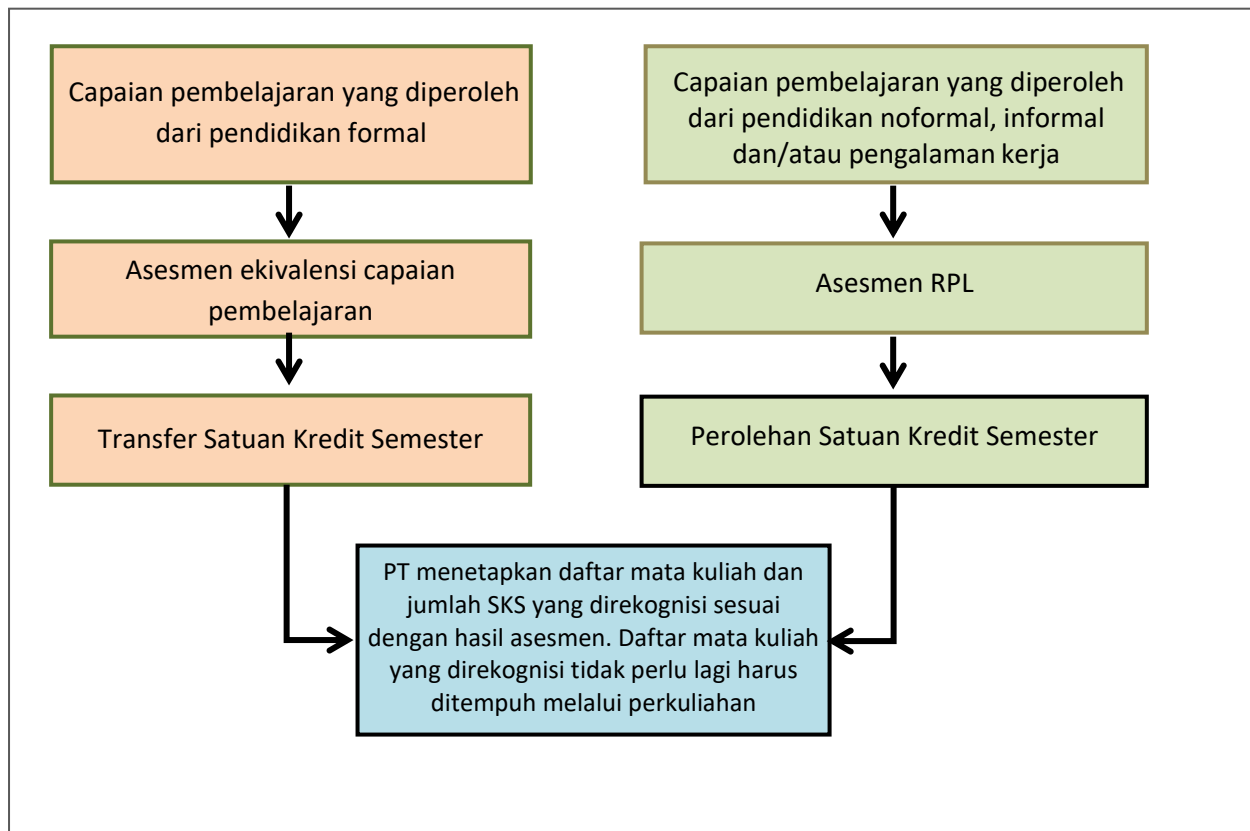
Capaian pembelajaran yang diperoleh dari pendidikan formal

Asesmen ekivalensi capaian pembelajaran

Transfer Satuan Kredit Semester

Capaian pembelajaran yang diperoleh dari pendidikan noformal, informal dan/atau pengalaman kerja

Asesmen RPL

Perolehan Satuan Kredit Semester

PT menetapkan daftar mata kuliah dan jumlah SKS yang direkognisi sesuai dengan hasil asesmen. Daftar mata kuliah yang direkognisi tidak perlu lagi harus ditempuh melalui perkuliahan